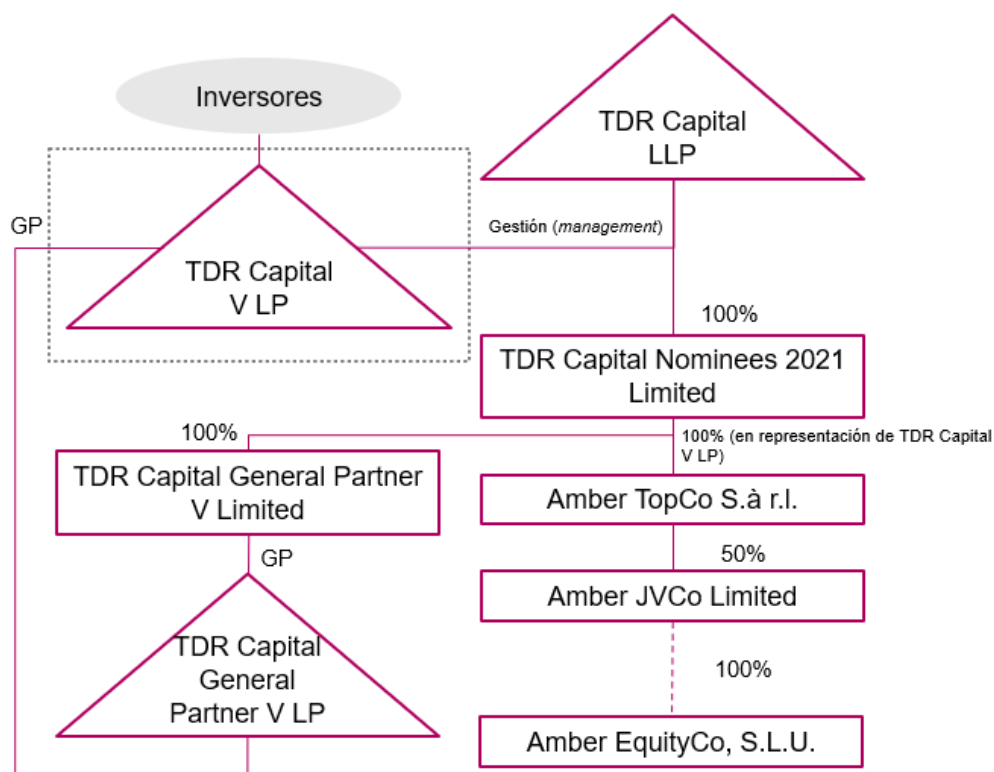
Inversores

TDR Capital LLP

GP

TDR Capital V LP

Gestión (*management*)

100%

TDR Capital Nominees 2021 Limited

100%

100% (en representación de TDR Capital V LP)

TDR Capital General Partner V Limited

Amber TopCo S.à r.l.

GP

50%

Amber JVCo Limited

TDR Capital General Partner V LP

100%

Amber EquityCo, S.L.U.